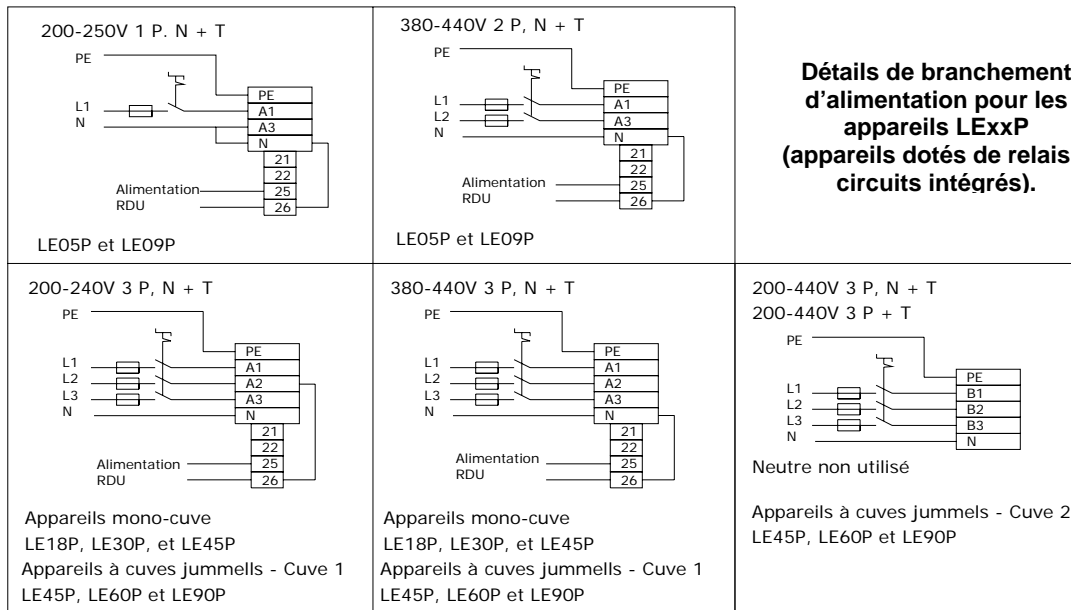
200-250V 1 P. N + T

PE

L1
N

PE
A1
A3
N
21
22
25
26

Alimentation
RDU

LE05P et LE09P

380-440V 2 P, N + T

PE

L1
L2
N

PE
A1
A3
N
21
22
25
26

Alimentation
RDU

LE05P et LE09P

**Détails de branchement d'alimentation pour les appareils LExxP (appareils dotés de relais circuits intégrés).**

200-240V 3 P, N + T

PE

L1
L2
L3
N

PE
A1
A2
A3
N
21
22
25
26

Alimentation
RDU

Appareils mono-cuve
LE18P, LE30P, et LE45P
Appareils à cuves jummells - Cuve 1
LE45P, LE60P et LE90P

380-440V 3 P, N + T

PE

L1
L2
L3
N

PE
A1
A2
A3
N
21
22
25
26

Alimentation
RDU

Appareils mono-cuve
LE18P, LE30P, et LE45P
Appareils à cuves jummells - Cuve 1
LE45P, LE60P et LE90P

200-440V 3 P, N + T
200-440V 3 P + T

PE

L1
L2
L3
N

PE
B1
B2
B3
N

Neutre non utilisé

Appareils à cuves jummels - Cuve 2
LE45P, LE60P et LE90P